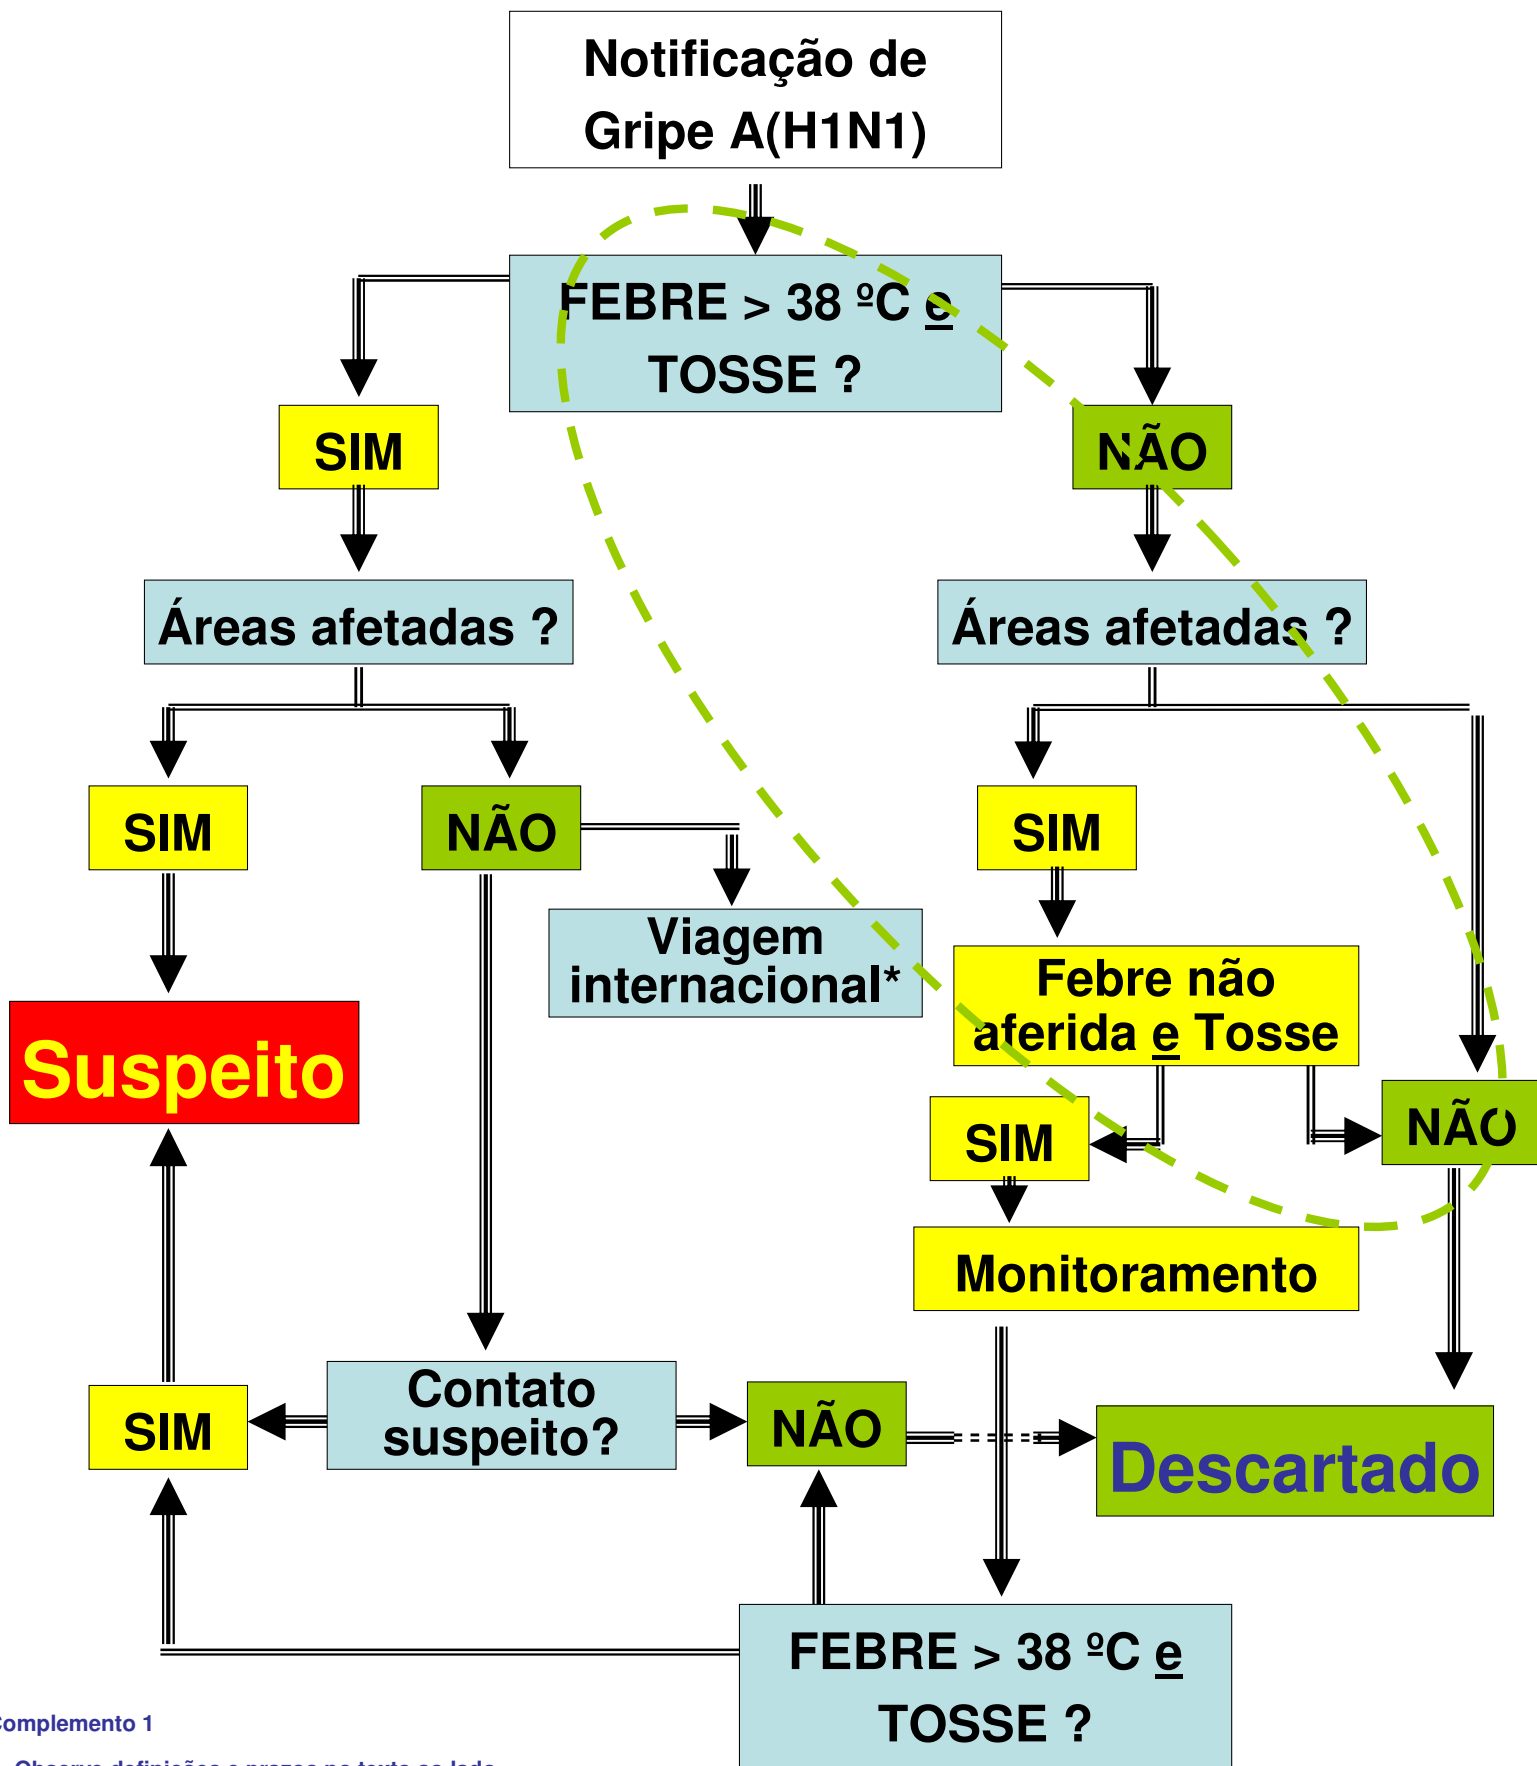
Notificação de Gripe A(H1N1)

FEBRE > 38 ºC e TOSSE ?

SIM

NÃO

Áreas afetadas ?

Áreas afetadas ?

SIM

NÃO

Viagem internacional*

SIM

Febre não aferida e Tosse

Suspeito

SIM

NÃO

Monitoramento

SIM

Contato suspeito?

NÃO

Descartado

FEBRE > 38 ºC e TOSSE ?

Complemento 1

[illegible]